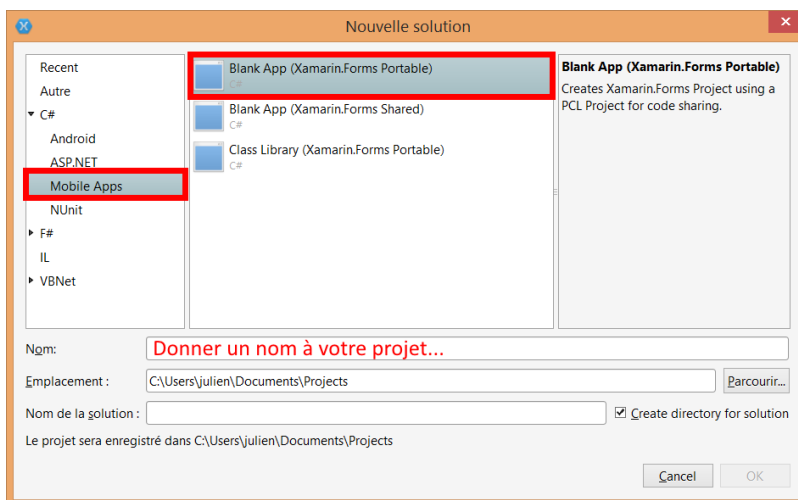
Nouvelle solution

Recent
Autre
C#
Android
ASP.NET
Mobile Apps
NUnit
F#
IL
VBNet

Blank App (Xamarin.Forms Portable)
C#
Blank App (Xamarin.Forms Shared)
C#
Class Library (Xamarin.Forms Portable)
C#

Blank App (Xamarin.Forms Portable)
Creates Xamarin.Forms Project using a PCL Project for code sharing.

Nom: Donner un nom à votre projet...
Emplacement : C:\Users\julien\Documents\Projects Parcourir...
Nom de la solution : Create directory for solution
Le projet sera enregistré dans C:\Users\julien\Documents\Projects

Cancel OK